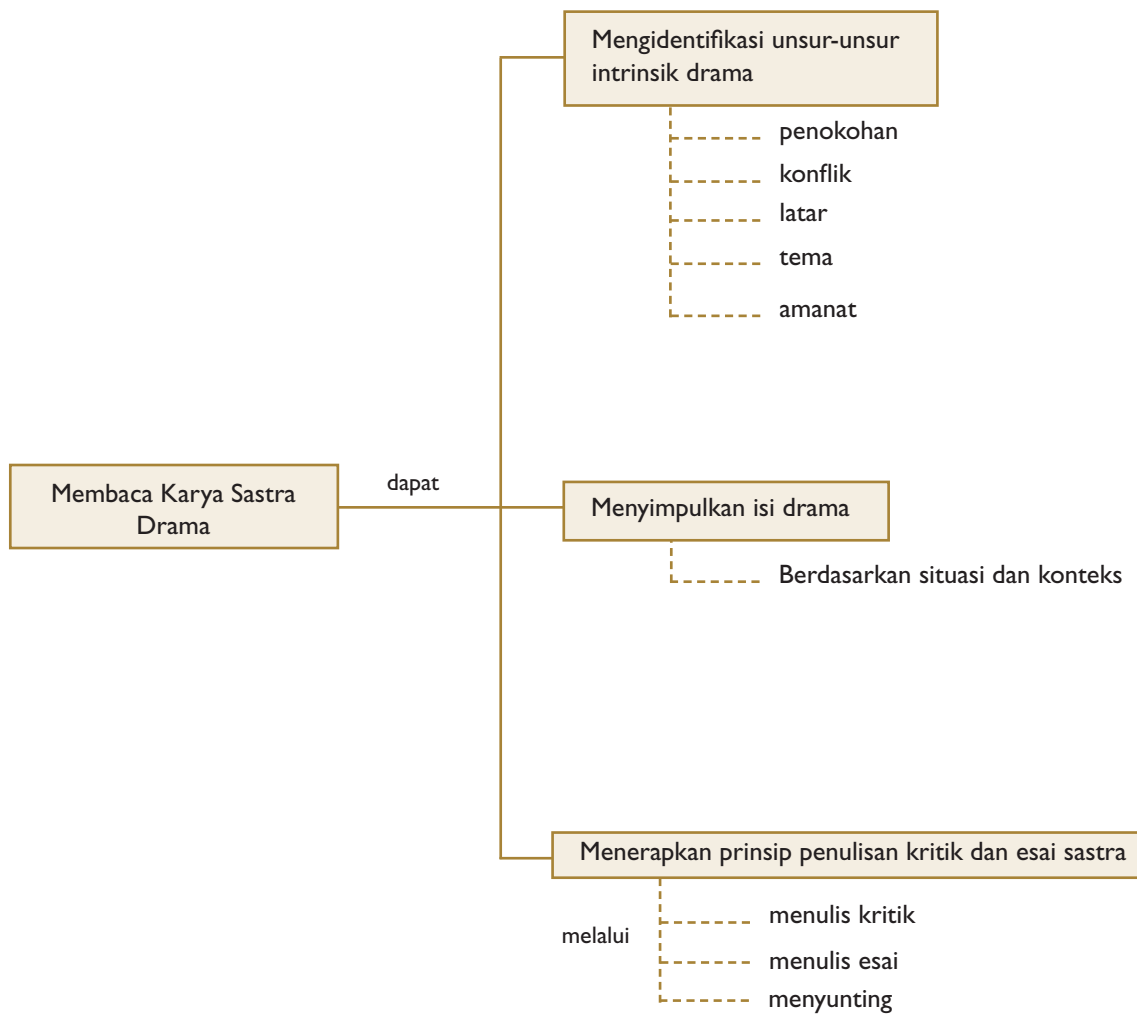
Membaca Karya Sastra Drama

dapat

Mengidentifikasi unsur-unsur intrinsik drama

penokohan

konflik

latar

tema

amanat

Menyimpulkan isi drama

Berdasarkan situasi dan konteks

Menerapkan prinsip penulisan kritik dan esai sastra

melalui

menulis kritik

menulis esai

menyunting